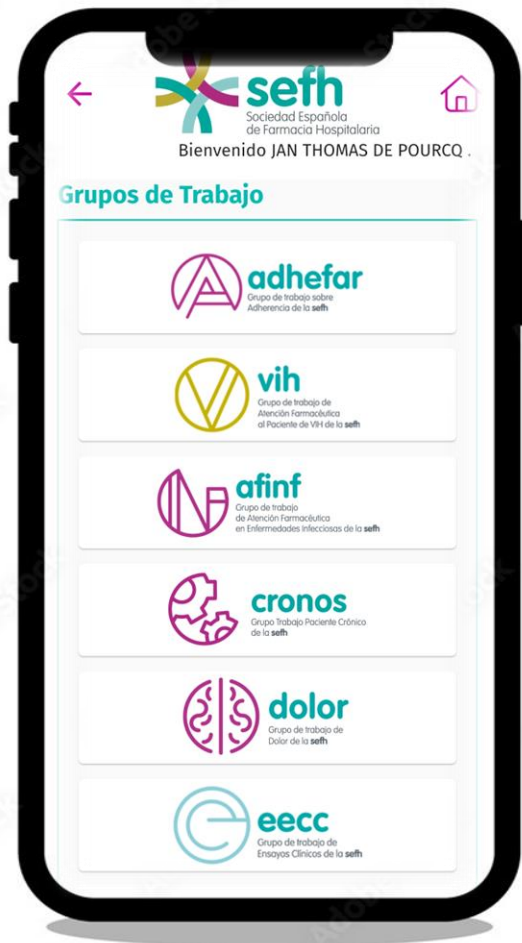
sefh
Sociedad Española de Farmacia Hospitalaria
Bienvenido JAN THOMAS DE POURCQ .

Grupos de Trabajo

adhefar
Grupo de trabajo sobre Adherencia de la sefh

vih
Grupo de trabajo de Atención Farmacéutica al Paciente de VIH de la sefh

afinf
Grupo de trabajo de Atención Farmacéutica en Enfermedades Infecciosas de la sefh

cronos
Grupo Trabajo Paciente Crónico de la sefh

dolor
Grupo de trabajo de Dolor de la sefh

eecc
Grupo de trabajo de Ensayos Clínicos de la sefh